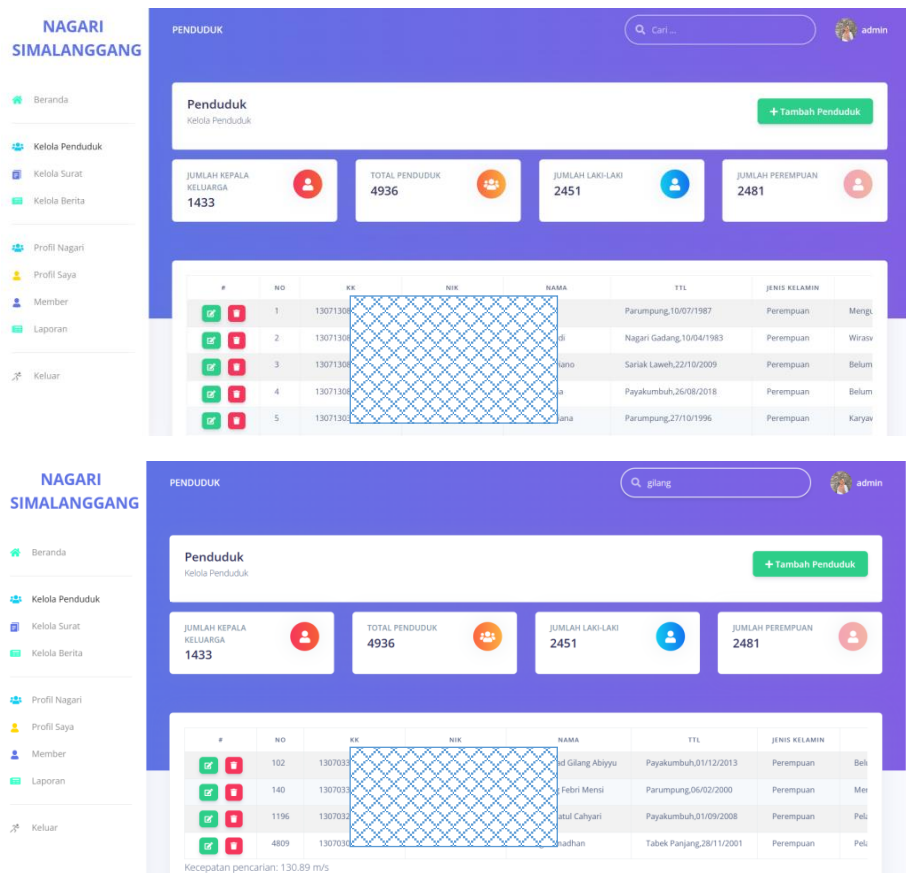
NAGARI SIMALANGGANG

Beranda

Kelola Penduduk

Kelola Surat

Kelola Berita

Profil Nagari

Profil Saya

Member

Laporan

Keluar

PENDUDUK

Cari ...

admin

Penduduk

Kelola Penduduk

+ Tambah Penduduk

JUMLAH KEPALA KELUARGA
1433

TOTAL PENDUDUK
4936

JUMLAH LAKI-LAKI
2451

JUMLAH PEREMPUAN
2481

| # | NO | KK | NIK | NAMA | TTL | JENIS KELAMIN | |
|---|---|---|---|---|---|---|---|
| | 1 | 13071308 | | | Parumpung,10/07/1987 | Perempuan | Mengu |
| | 2 | 13071308 | | di | Nagari Gadang,10/04/1983 | Perempuan | Wirasv |
| | 3 | 13071308 | | iano | Sariak Laweh,22/10/2009 | Perempuan | Belum |
| | 4 | 13071308 | | a | Payakumbuh,26/08/2018 | Perempuan | Belum |
| | 5 | 1307130 | | ana | Parumpung,27/10/1996 | Perempuan | Karyav |

NAGARI SIMALANGGANG

Beranda

Kelola Penduduk

Kelola Surat

Kelola Berita

Profil Nagari

Profil Saya

Member

Laporan

Keluar

PENDUDUK

gilang

admin

Penduduk

Kelola Penduduk

+ Tambah Penduduk

JUMLAH KEPALA KELUARGA
1433

TOTAL PENDUDUK
4936

JUMLAH LAKI-LAKI
2451

JUMLAH PEREMPUAN
2481

| # | NO | KK | NIK | NAMA | TTL | JENIS KELAMIN | |
|---|---|---|---|---|---|---|---|
| | 102 | 1307033 | | ad Gilang Abiyyu | Payakumbuh,01/12/2013 | Perempuan | Bel |
| | 140 | 1307033 | | Febri Mensi | Parumpung,06/02/2000 | Perempuan | Me |
| | 1196 | 1307032 | | atul Cahyari | Payakumbuh,01/09/2008 | Perempuan | Pel |
| | 4809 | 1307030 | | nadhan | Tabek Panjang,28/11/2001 | Perempuan | Pel |

Kecepatan pencarian: 130.89 m/s